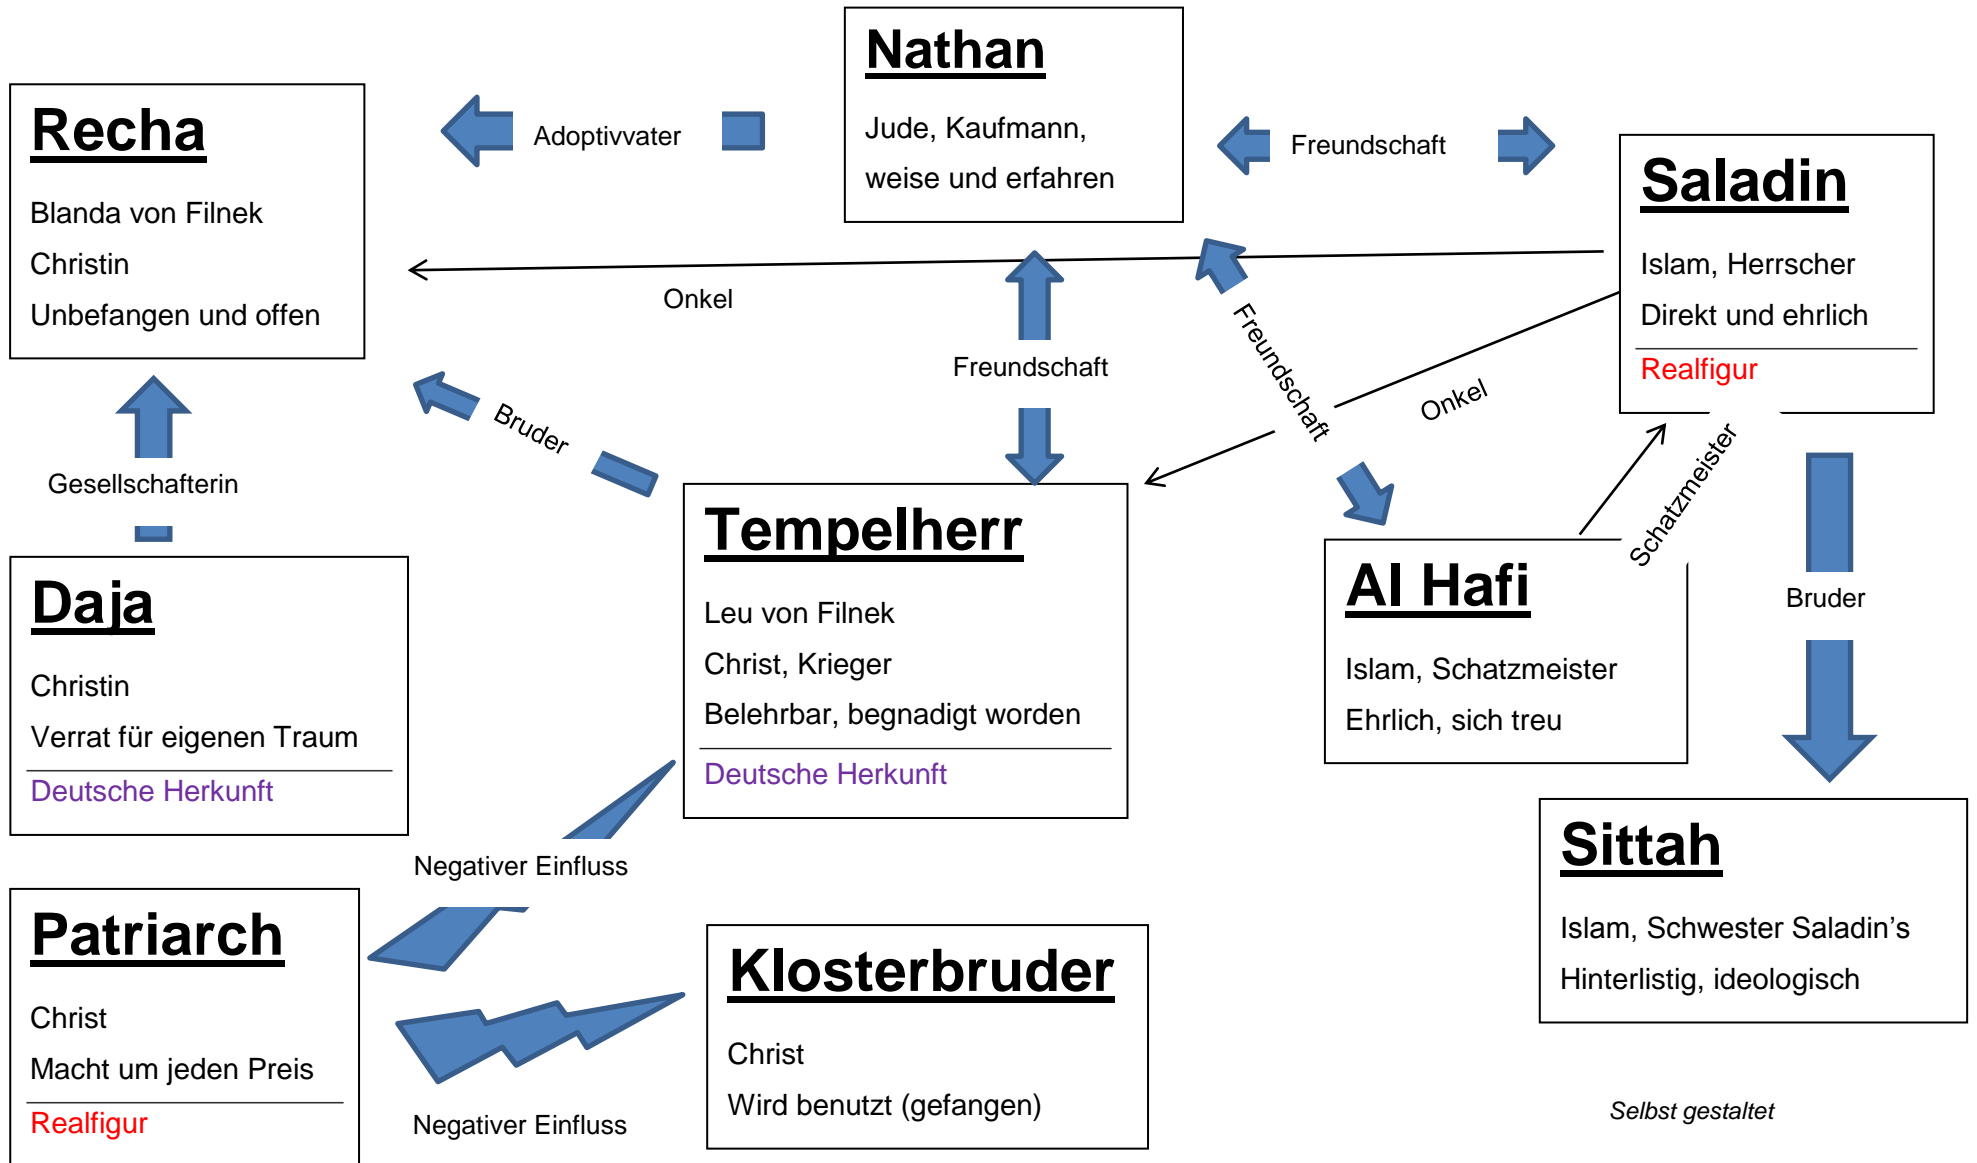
Nathan

Jude, Kaufmann,

weise und erfahren

Recha

Blanda von Filnek

Christin

Unbefangen und offen

Adoptivvater

Freundschaft

Saladin

Islam, Herrscher

Direkt und ehrlich

Realfigur

Onkel

Freundschaft

Freundschaft

Onkel

Bruder

Gesellschafterin

Tempelherr

Leu von Filnek

Christ, Krieger

Belehrbar, begnadigt worden

Deutsche Herkunft

Al Hafi

Islam, Schatzmeister

Ehrlich, sich treu

Schatzmeister

Bruder

Daja

Christin

Verrat für eigenen Traum

Deutsche Herkunft

Sittah

Islam, Schwester Saladin's

Hinterlistig, ideologisch

Negativer Einfluss

Patriarch

Christ

Macht um jeden Preis

Realfigur

Klosterbruder

Christ

Wird benutzt (gefangen)

Negativer Einfluss

Selbst gestaltet